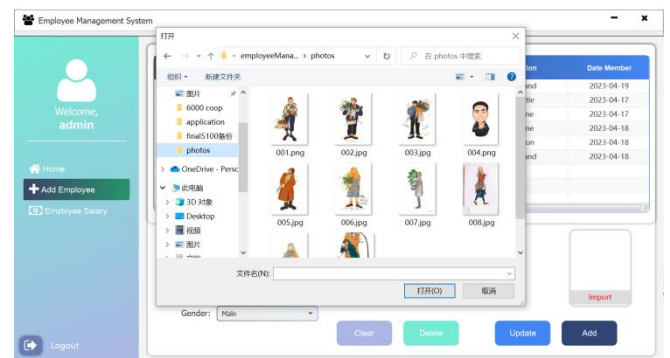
Employee Management System

Welcome, admin

Home
Add Employee
Employee Salary

Logout

打开

← → ∨ ↑ « employeeMana... › photos ∨ ↻ 在 photos 中搜索

组织 ▾ 新建文件夹

图片
6000 coop
application
final5100备份
photos
OneDrive - Perso
此电脑
3D 对象
Desktop
视频
图片
文档

001.png
002.jpg
003.jpg
004.png
005.jpg
006.jpg
007.jpg
008.jpg

文件名(N):

打开(O)
取消

| ion | Date Member |
|---|---|
| and | 2023-04-19 |
| tle | 2023-04-17 |
| ne | 2023-04-17 |
| ne | 2023-04-18 |
| ion | 2023-04-18 |
| and | 2023-04-18 |

Import

Gender: Male

Clear
Delete
Update
Add